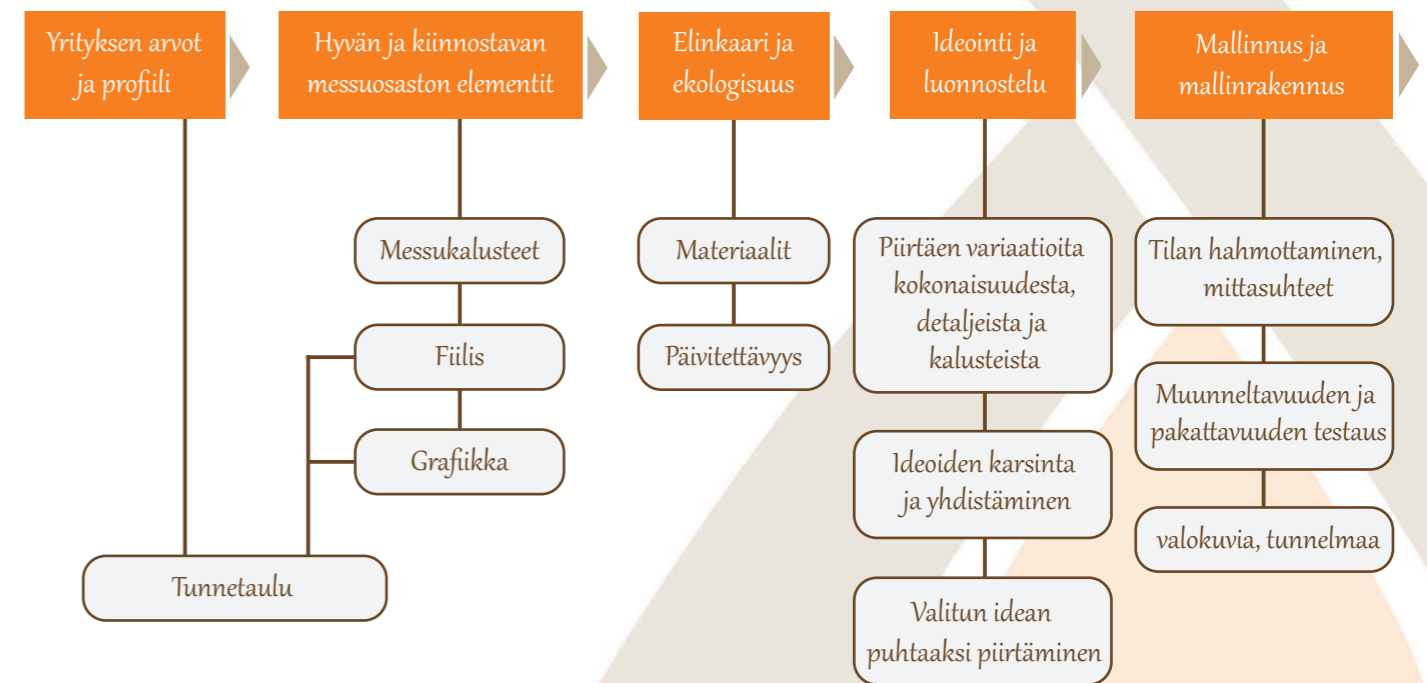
Yrityksen arvot ja profiili

Hyvän ja kiinnostavan messuosaston elementit

Elinkaari ja ekologisuus

Ideointi ja luonnostelu

Mallinnus ja mallinrakennus

Messukalusteet

Fiilis

Grafiikka

Tunnetaulu

Materiaalit

Päivitettävyys

Piirtäen variaatioita kokonaisuudesta, detaljeista ja kalusteista

Ideoiden karsinta ja yhdistäminen

Valitun idean puhtaaksi piirtäminen

Tilan hahmottaminen, mittasuhteet

Muunneltavuuden ja pakattavuuden testaus

valokuvia, tunnelmaa